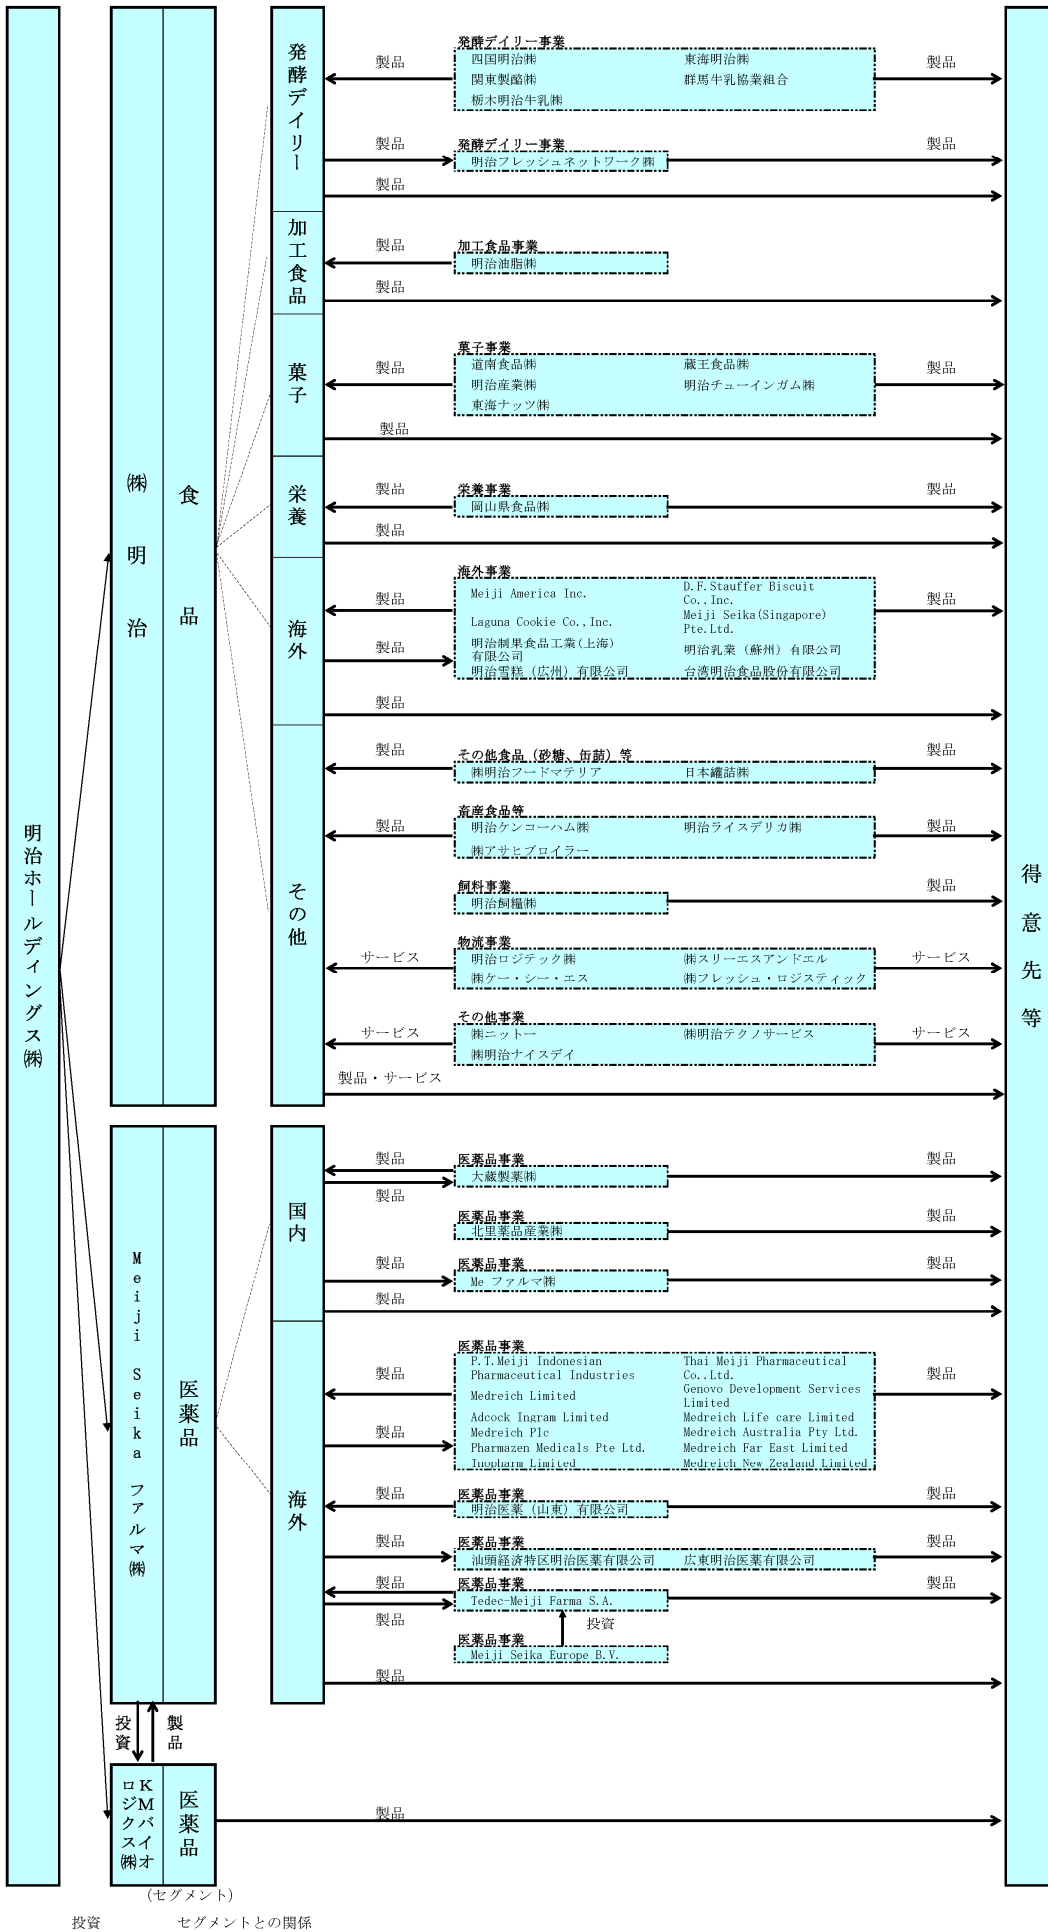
明治ホールディングス㈱

㈱明治　食品

発酵デイリー

製品
発酵デイリー事業
四国明治㈱　東海明治㈱
関東製酪㈱　群馬牛乳協業組合
栃木明治牛乳㈱
製品

製品
発酵デイリー事業
明治フレッシュネットワーク㈱
製品
製品

加工食品

製品
加工食品事業
明治油脂㈱
製品

菓子

製品
菓子事業
道南食品㈱　蔵王食品㈱
明治産業㈱　明治チューインガム㈱
東海ナッツ㈱
製品
製品

栄養

製品
栄養事業
岡山県食品㈱
製品
製品

海外

製品
海外事業
Meiji America Inc.　D.F.Stauffer Biscuit Co.,Inc.
Laguna Cookie Co.,Inc.　Meiji Seika(Singapore) Pte.Ltd.
明治制果食品工業（上海）有限公司　明治乳業（蘇州）有限公司
明治雪糕（広州）有限公司　台湾明治食品股份有限公司
製品
製品
製品

その他

製品
その他食品（砂糖、缶詰）等
㈱明治フードマテリア　日本罐詰㈱
製品

製品
畜産食品等
明治ケンコーハム㈱　明治ライスデリカ㈱
㈱アサヒブロイラー
製品

飼料事業
明治飼糧㈱
製品

サービス
物流事業
明治ロジテック㈱　㈱スリーエスアンドエル
㈱ケー・シー・エス　㈱フレッシュ・ロジスティック
サービス

サービス
その他事業
㈱ニットー　㈱明治テクノサービス
㈱明治ナイスデイ
サービス

製品・サービス

Meiji Seika ファルマ㈱　医薬品

国内

製品
医薬品事業
大蔵製薬㈱
製品
製品

医薬品事業
北里薬品産業㈱
製品

製品
医薬品事業
Me ファルマ㈱
製品
製品

海外

製品
医薬品事業
P.T.Meiji Indonesian Pharmaceutical Industries　Thai Meiji Pharmaceutical Co.,Ltd.
Medreich Limited　Genovo Development Services Limited
Adcock Ingram Limited　Medreich Life care Limited
Medreich Plc　Medreich Australia Pty Ltd.
Pharmazen Medicals Pte Ltd.　Medreich Far East Limited
Inopharm Limited　Medreich New Zealand Limited
製品
製品

製品
医薬品事業
明治医薬（山東）有限公司
製品

製品
医薬品事業
汕頭経済特区明治医薬有限公司　広東明治医薬有限公司
製品

製品
医薬品事業
Tedec-Meiji Farma S.A.
製品
製品
投資
医薬品事業
Meiji Seika Europe B.V.

製品

投資
製品

KMバイオロジクス㈱　医薬品
製品

得意先等

（セグメント）

投資　セグメントとの関係